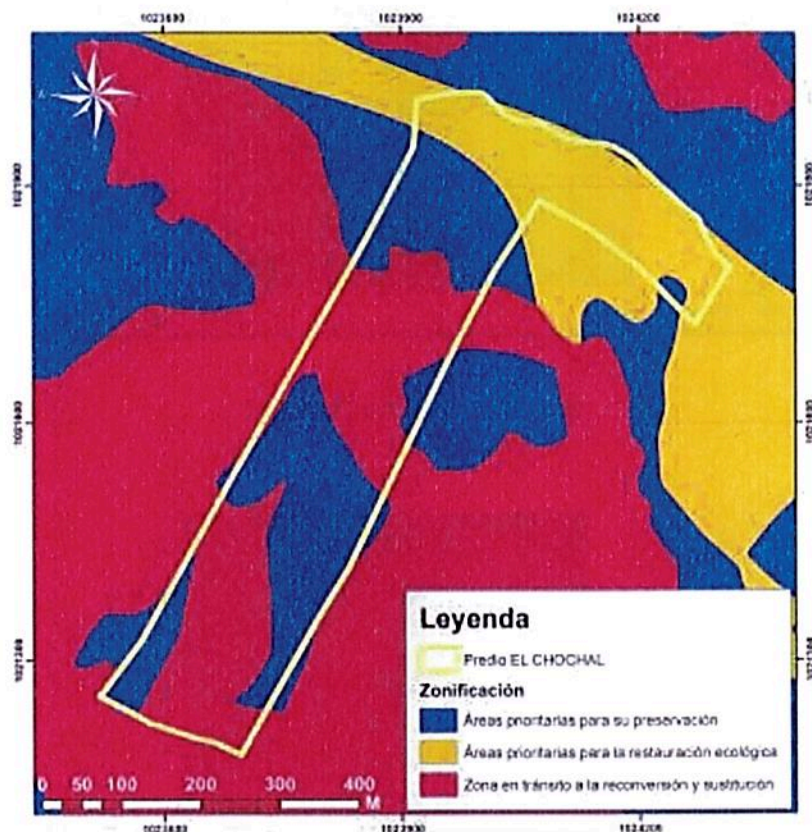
1023600
1023900
1024200

1021900
1021600
1021300

Leyenda

Predio EL CHOCHAL

Zonificación

Áreas prioritarias para su preservación

Áreas prioritarias para la restauración ecológica

Zona en tránsito a la reconversión y sustitución

0 50 100 200 300 400 M

1023600
1023900
1024200